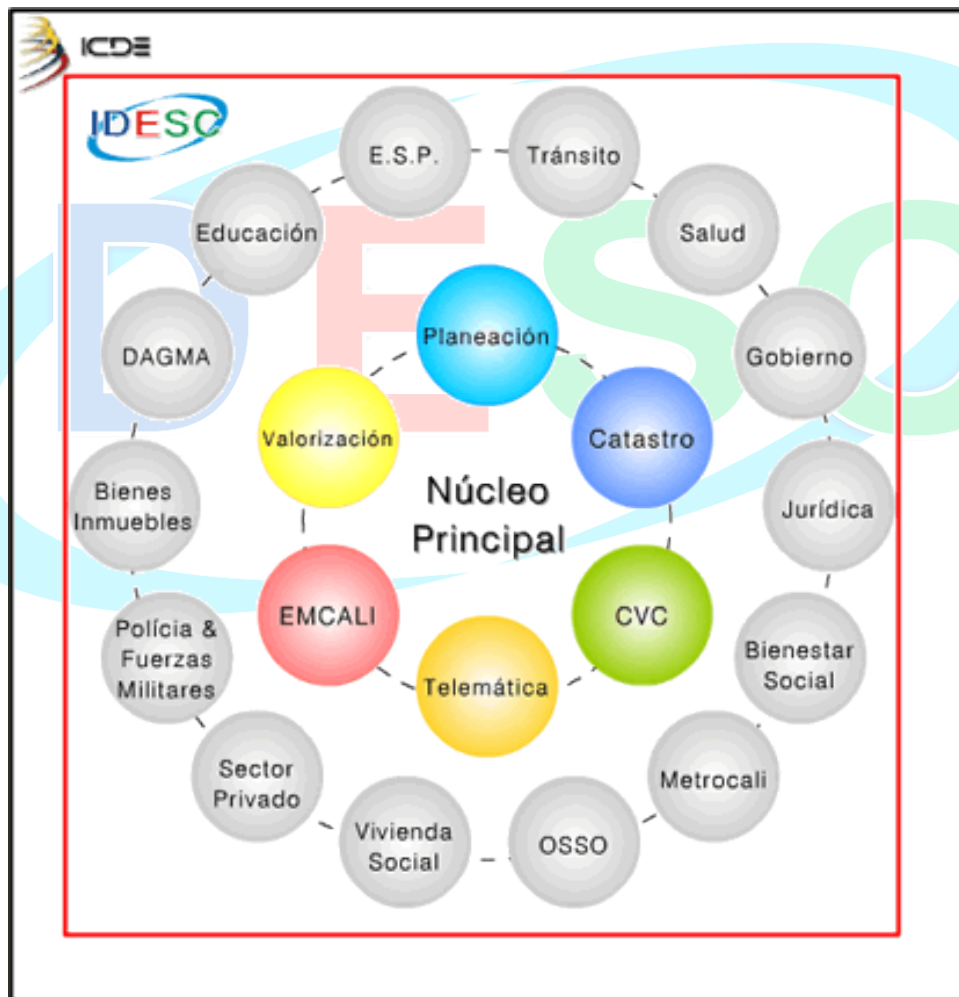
ICDE

IDESC

E.S.P.

Tránsito

Educación

Salud

DAGMA

Planeación

Gobierno

Valorización

Catastro

Núcleo Principal

Bienes Inmuebles

Jurídica

EMCALI

CVC

Polícia & Fuerzas Militares

Bienestar Social

Telemática

Sector Privado

Metrocali

Vivienda Social

OSSO